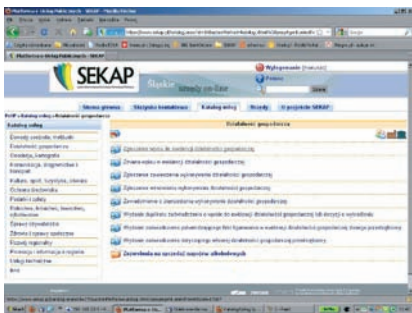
SEKAP

Śląskie

Wylogowanie

Strona główna

Katalog usług

Działalność gospodarcza

Katalog usług

Działalność gospodarcza

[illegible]

Zgłoszenie wpisu do ewidencji działalności gospodarczej

Zmiana wpisu w ewidencji działalności gospodarczej

Zgłoszenie zawieszenia wykonywania działalności gospodarczej

Zgłoszenie wznowienia wykonywania działalności gospodarczej

Zawiadomienie o zaprzestaniu wykonywania działalności gospodarczej

Wydanie zezwolenia na sprzedaż napojów alkoholowych